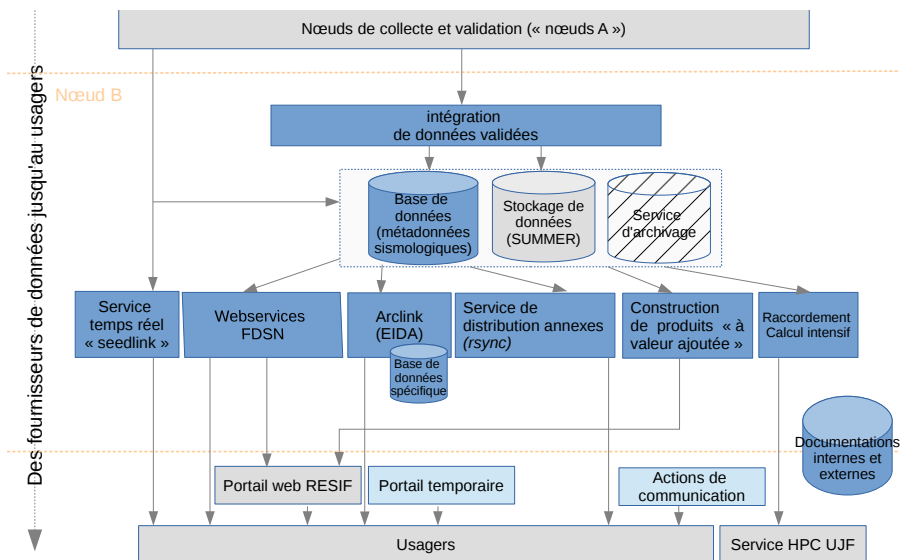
Des fournisseurs de données jusqu'au usagers

Nœuds de collecte et validation (« nœuds A »)

Nœud B

intégration de données validées

Base de données (métadonnées sismologiques)

Stockage de données (SUMMER)

Service d'archivage

Service temps réel « seedlink »

Webservices FDSN

Arclink (EIDA)

Base de données spécifique

Service de distribution annexes *(rsync)*

Construction de produits « à valeur ajoutée »

Raccordement Calcul intensif

Documentations internes et externes

Portail web RESIF

Portail temporaire

Actions de communication

Usagers

Service HPC UJF